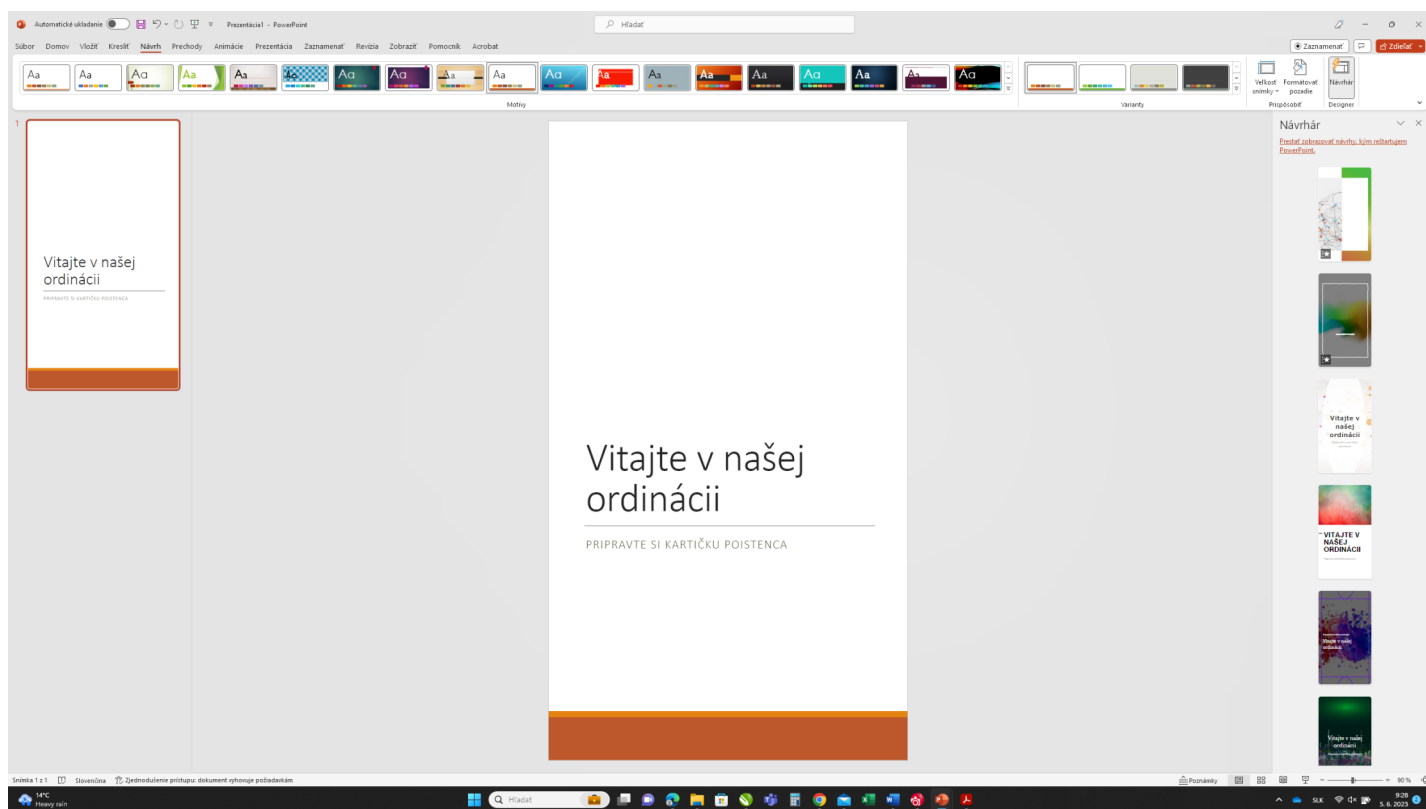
Automatické ukladanie Prezentácia1 - PowerPoint

Hľadať

Súbor Domov Vložiť Kresliť Návrh Prechody Animácie Prezentácia Zaznamenať Revízia Zobraziť Pomocník Acrobat

Zaznamenať Zdieľať

Aa Aa Aa Aa Aa Aa Aa Aa Aa Aa Aa Aa Aa Aa Aa Aa Aa Aa Aa

Motívy

Varianty

Veľkosť snímky Formátovať pozadie

Prispôsobiť

Návrhár

Designer

1

Vitajte v našej ordinácii

PRIPRAVTE SI KARTIČKU POISTENCA

Vitajte v našej ordinácii

PRIPRAVTE SI KARTIČKU POISTENCA

Návrhár

Prestať zobrazovať návrhy, kým reštartujem PowerPoint.

Vitajte v našej ordinácii

VITAJTE V NAŠEJ ORDINÁCII

Vitajte v našej ordinácii

Vitajte v našej ordinácii

Snímka 1 z 1 Slovenčina Zjednodušenie prístupu: dokument vyhovuje požiadavkám

Poznámky 90 %

14°C Heavy rain

Hľadať

SLK 9:28 5. 6. 2023